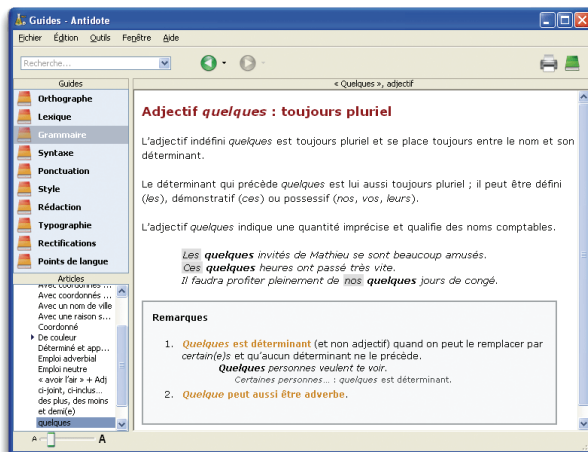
Guides - Antidote

Fichier Édition Outils Fenêtre Aide

Recherche...

Guides

Orthographe
Lexique
Grammaire
Syntaxe
Ponctuation
Style
Rédaction
Typographie
Rectifications
Points de langue

Articles

Avec coordonnés ...
Avec coordonnés ...
Avec un nom de ville
Avec une raison s...
Coordonné
De couleur
Déterminé et app...
Emploi adverbial
Emploi neutre
« avoir l'air » + Adj
ci-joint, ci-inclus...
des plus, des moins
et demi(e)
quelques

A A

« Quelques », adjectif

Adjectif quelques : toujours pluriel

L'adjectif indéfini quelques est toujours pluriel et se place toujours entre le nom et son déterminant.

Le déterminant qui précède quelques est lui aussi toujours pluriel ; il peut être défini (les), démonstratif (ces) ou possessif (nos, vos, leurs).

L'adjectif quelques indique une quantité imprécise et qualifie des noms comptables.

Les quelques invités de Mathieu se sont beaucoup amusés.
Ces quelques heures ont passé très vite.
Il faudra profiter pleinement de nos quelques jours de congé.

Remarques

1. Quelques est déterminant (et non adjectif) quand on peut le remplacer par certain(e)s et qu'aucun déterminant ne le précède.
Quelques personnes veulent te voir.
Certaines personnes... ; quelques est déterminant.

2. Quelque peut aussi être adverbe.